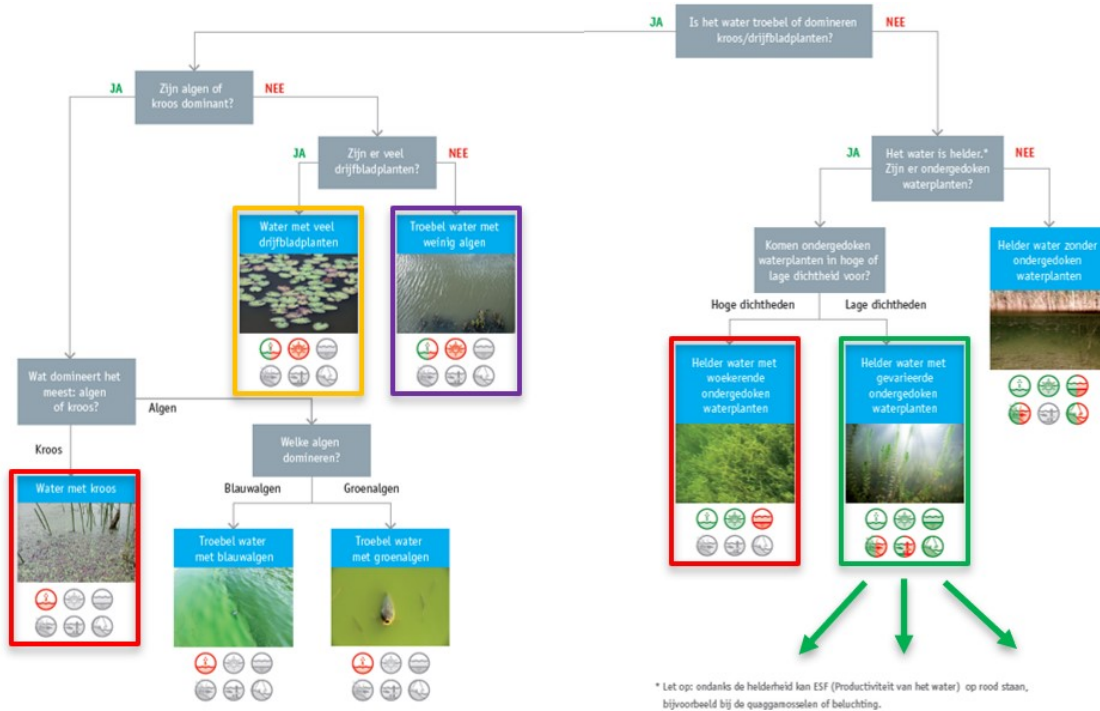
JA

Is het water troebel of domineren kroos/drijfbladplanten?

NEE

JA

Zijn algen of kroos dominant?

NEE

JA

Zijn er veel drijfbladplanten?

NEE

Water met veel drijfbladplanten

Troebel water met weinig algen

JA

Het water is helder.* Zijn er ondergedoken waterplanten?

NEE

Komen ondergedoken waterplanten in hoge of lage dichtheid voor?

Helder water zonder ondergedoken waterplanten

Hoge dichtheden

Lage dichtheden

Wat domineert het meest: algen of kroos?

Algen

Kroos

Welke algen domineren?

Blauwalgen

Groenalgen

Water met kroos

Troebel water met blauwalgen

Troebel water met groenalgen

Helder water met woekerende ondergedoken waterplanten

Helder water met gevarieerde ondergedoken waterplanten

* Let op: ondanks de helderheid kan ESF (Productiviteit van het water) op rood staan, bijvoorbeeld bij de quaggamosselen of beluchting.